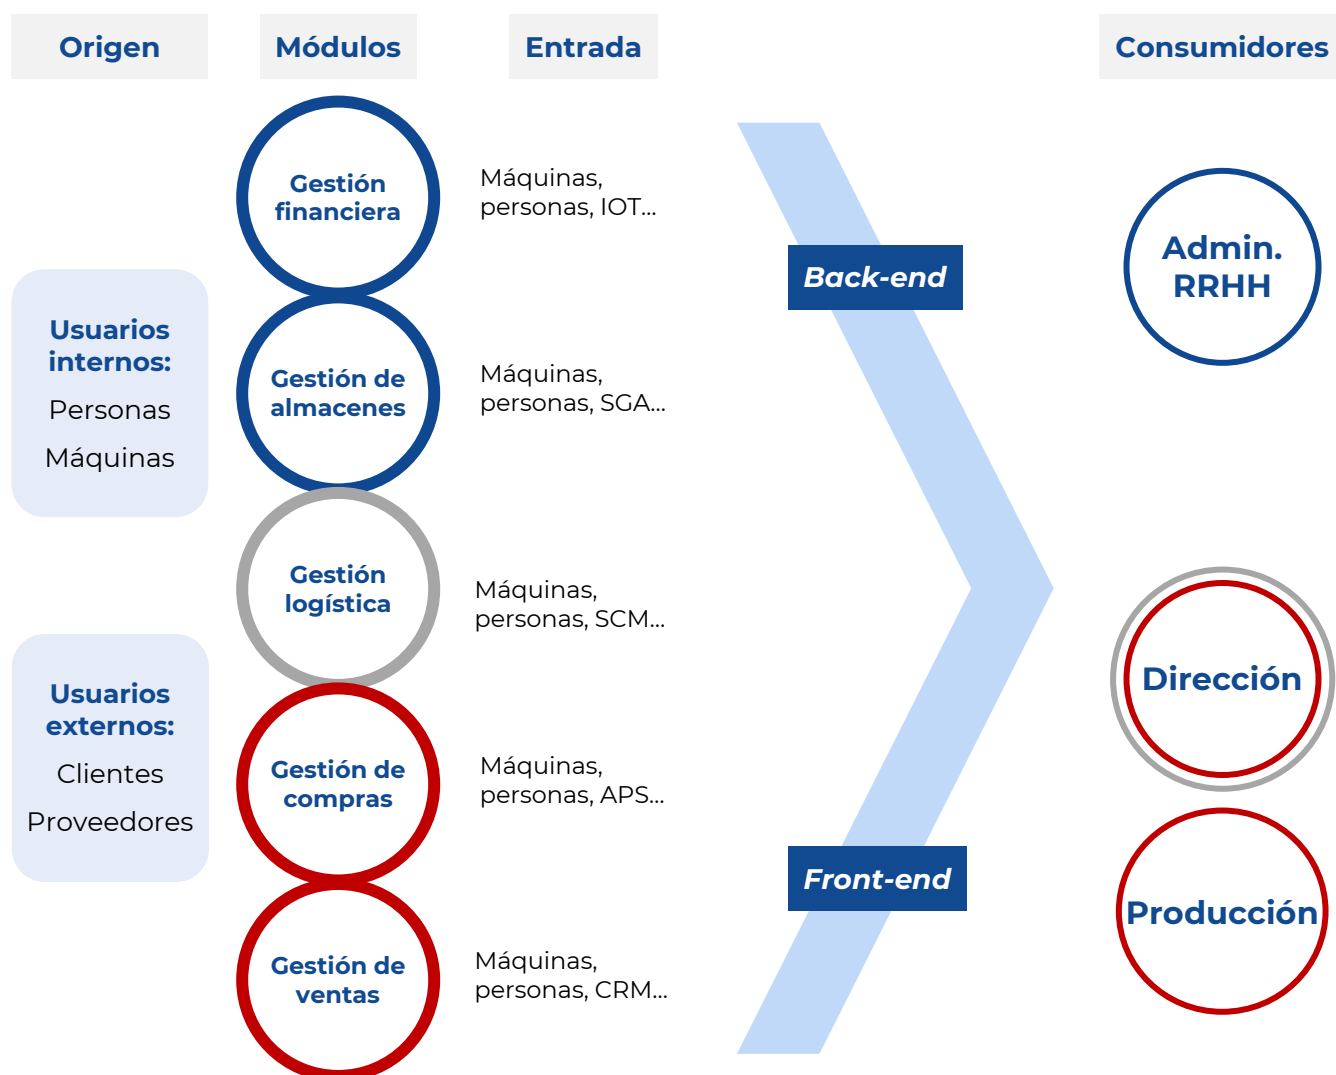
Origen

Módulos

Entrada

Consumidores

Usuarios internos:

Personas

Máquinas

Usuarios externos:

Clientes

Proveedores

Gestión financiera

Máquinas, personas, IOT...

Gestión de almacenes

Máquinas, personas, SGA...

Gestión logística

Máquinas, personas, SCM...

Gestión de compras

Máquinas, personas, APS...

Gestión de ventas

Máquinas, personas, CRM...

Back-end

Front-end

Admin. RRHH

Dirección

Producción